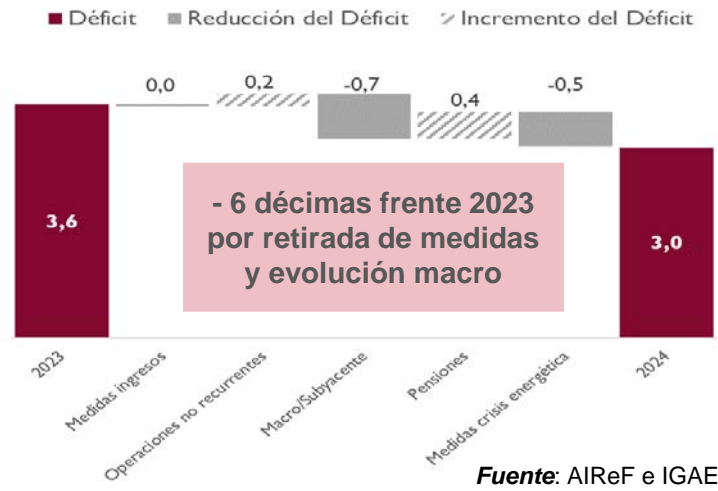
Déficit   Reducción del Déficit   Incremento del Déficit

0,0   0,2   -0,7   0,4   -0,5

3,6

- 6 décimas frente 2023 por retirada de medidas y evolución macro

3,0

2023
Medidas ingresos
Operaciones no recurrentes
Macro/Subyacente
Pensiones
Medidas crisis energética
2024

*Fuente*: AIReF e IGAE